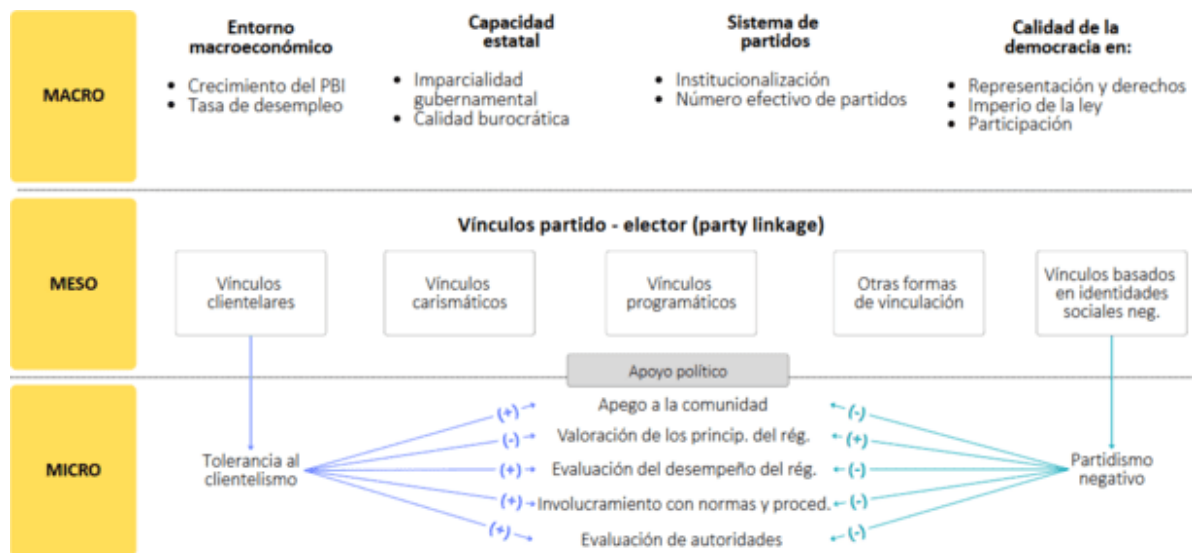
MACRO

Entorno macroeconómico
• Crecimiento del PBI
• Tasa de desempleo

Capacidad estatal
• Imparcialidad gubernamental
• Calidad burocrática

Sistema de partidos
• Institucionalización
• Número efectivo de partidos

Calidad de la democracia en:
• Representación y derechos
• Imperio de la ley
• Participación

MESO

Vínculos partido - elector (party linkage)

Vínculos clientelares

Vínculos carismáticos

Vínculos programáticos

Otras formas de vinculación

Vínculos basados en identidades sociales neg.

Apoyo político

MICRO

Tolerancia al clientelismo

(+) Apego a la comunidad (-)
(-) Valoración de los princip. del rég. (+)
(+) Evaluación del desempeño del rég. (-)
(+) Involucramiento con normas y proced. (-)
(+) Evaluación de autoridades (-)

Partidismo negativo